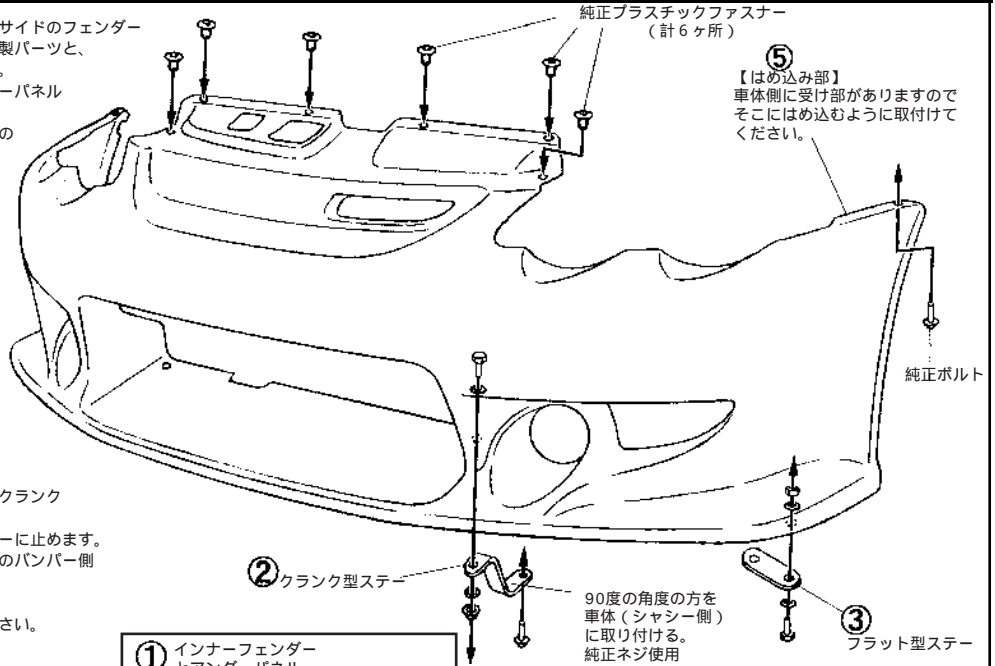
サイドのフェンダー
製パーツと、
。
ーパネル

の

純正プラスチックファスナー
（計６ヶ所）

⑤
【はめ込み部】
車体側に受け部がありますので
そこにはめ込むように取付けてください。

純正ボルト

クランク

ーに止めます。
のバンパー側

さい。

②クランク型ステー

90度の角度の方を
車体（シャシー側）
に取り付ける。
純正ネジ使用

③
フラット型ステー

① インナーフェンダー
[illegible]